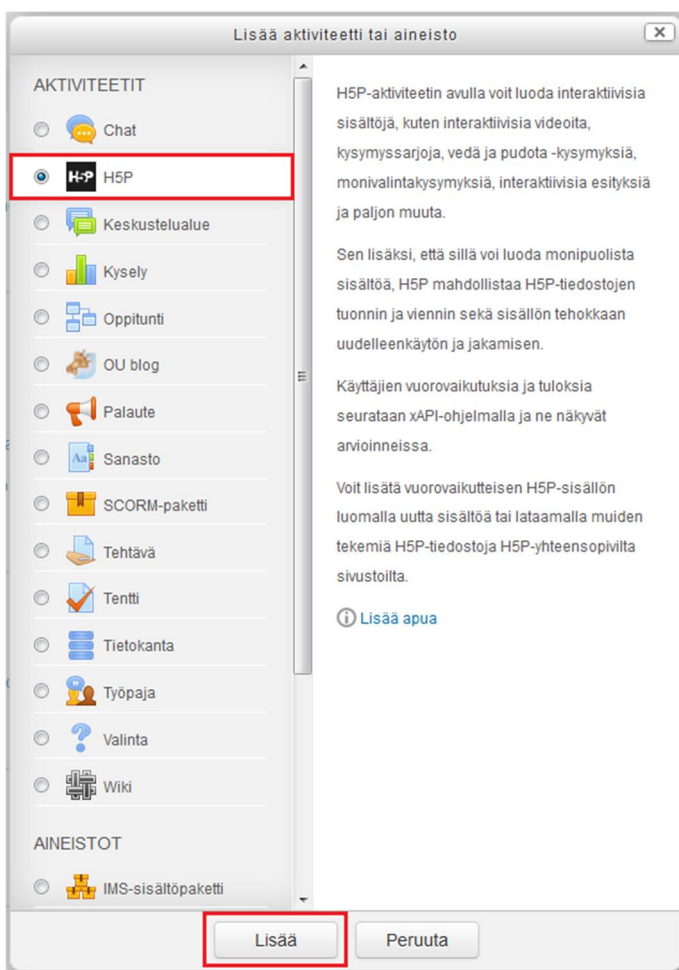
Lisää aktiviteetti tai aineisto

AKTIVITEETIT

Chat

H5P H5P

Keskustelualue

Kysely

Oppitunti

OU blog

Palaute

Sanasto

SCORM-paketti

Tehtävä

Tentti

Tietokanta

Työpaja

Valinta

Wiki

AINEISTOT

IMS-sisältöpaketti

H5P-aktiviteetin avulla voit luoda interaktiivisia sisältöjä, kuten interaktiivisia videoita, kysymyssarjoja, vedä ja pudota -kysymyksiä, monivalintakysymyksiä, interaktiivisia esityksiä ja paljon muuta.

Sen lisäksi, että sillä voi luoda monipuolista sisältöä, H5P mahdollistaa H5P-tiedostojen tuonnin ja viennin sekä sisällön tehokkaan uudelleenkäytön ja jakamisen.

Käyttäjien vuorovaikutuksia ja tuloksia seurataan xAPI-ohjelmalla ja ne näkyvät arvioinneissa.

Voit lisätä vuorovaikutteisen H5P-sisällön luomalla uutta sisältöä tai lataamalla muiden tekemiä H5P-tiedostoja H5P-yhteensopivilta sivustoilta.

Lisää apua

Lisää

Peruuta